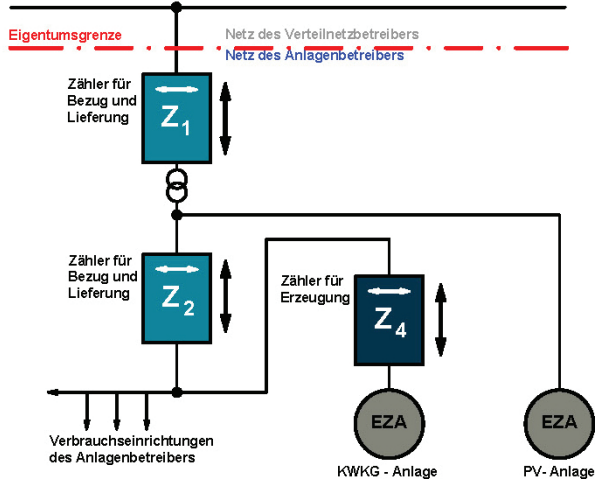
Eigentumsgrenze
Netz des Verteilnetzbetreibers
Netz des Anlagenbetreibers

Zähler für Bezug und Lieferung
$Z_1$

Zähler für Bezug und Lieferung
$Z_2$

Zähler für Erzeugung
$Z_4$

EZA
KWKG - Anlage

EZA
PV- Anlage

Verbrauchseinrichtungen des Anlagenbetreibers